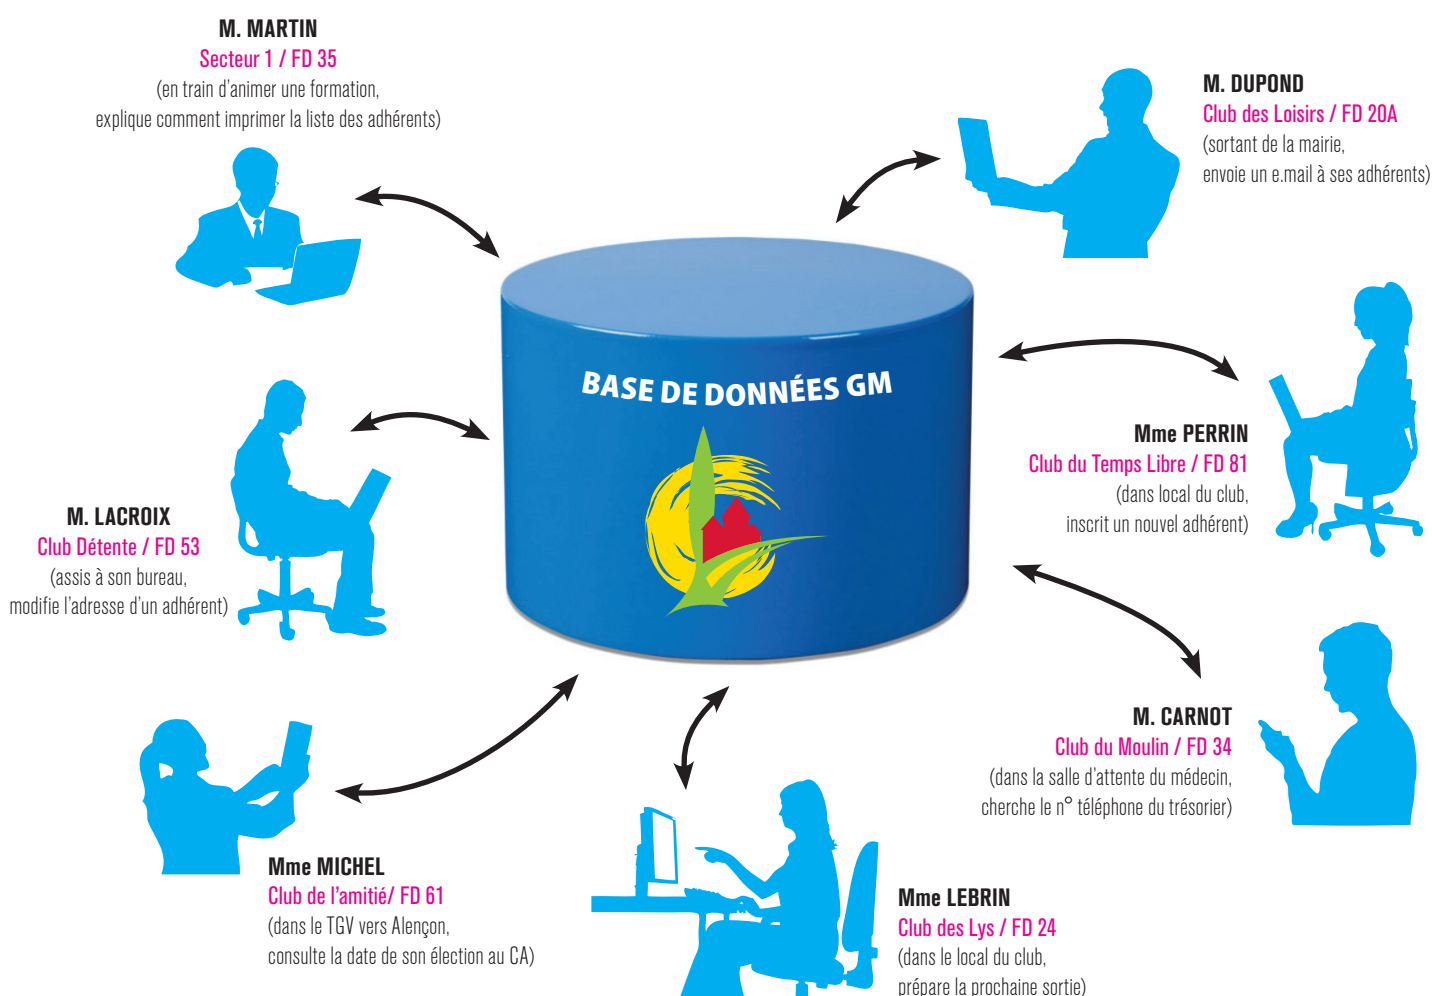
M. MARTIN
Secteur 1 / FD 35
(en train d'animer une formation, explique comment imprimer la liste des adhérents)

M. DUPOND
Club des Loisirs / FD 20A
(sortant de la mairie, envoie un e.mail à ses adhérents)

BASE DE DONNÉES GM

Mme PERRIN
Club du Temps Libre / FD 81
(dans local du club, inscrit un nouvel adhérent)

M. LACROIX
Club Détente / FD 53
(assis à son bureau, modifie l'adresse d'un adhérent)

M. CARNOT
Club du Moulin / FD 34
(dans la salle d'attente du médecin, cherche le n° téléphone du trésorier)

Mme MICHEL
Club de l'amitié/ FD 61
(dans le TGV vers Alençon, consulte la date de son élection au CA)

Mme LEBRIN
Club des Lys / FD 24
(dans le local du club, prépare la prochaine sortie)